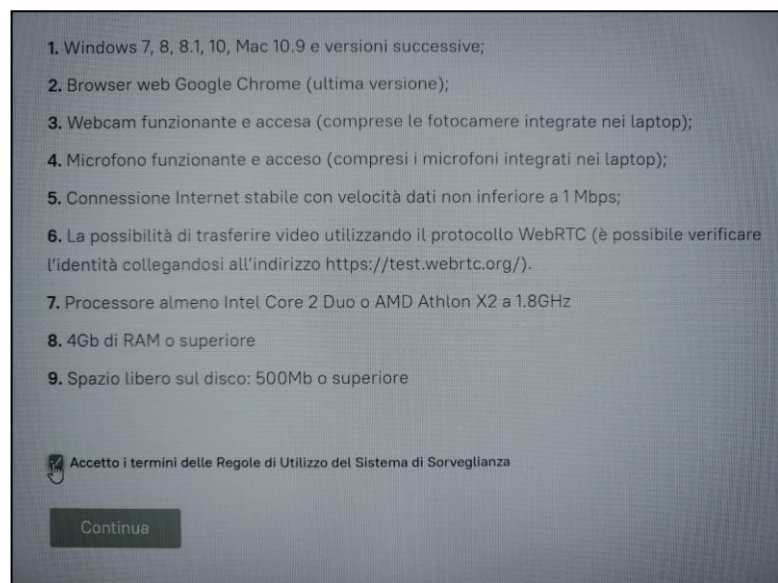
1. Windows 7, 8, 8.1, 10, Mac 10.9 e versioni successive;

2. Browser web Google Chrome (ultima versione);

3. Webcam funzionante e accesa (comprese le fotocamere integrate nei laptop);

4. Microfono funzionante e acceso (compresi i microfoni integrati nei laptop);

5. Connessione Internet stabile con velocità dati non inferiore a 1 Mbps;

6. La possibilità di trasferire video utilizzando il protocollo WebRTC (è possibile verificare l'identità collegandosi all'indirizzo https://test.webrtc.org/).

7. Processore almeno Intel Core 2 Duo o AMD Athlon X2 a 1.8GHz

8. 4Gb di RAM o superiore

9. Spazio libero sul disco: 500Mb o superiore

Accetto i termini delle Regole di Utilizzo del Sistema di Sorveglianza

Continua